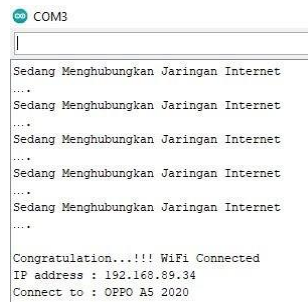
COM3

Sedang Menghubungkan Jaringan Internet
....
Sedang Menghubungkan Jaringan Internet
...
Sedang Menghubungkan Jaringan Internet
...
Sedang Menghubungkan Jaringan Internet
...
Sedang Menghubungkan Jaringan Internet
...

Congratulation...!!! WiFi Connected
IP address : 192.168.89.34
Connect to : OPPO A5 2020